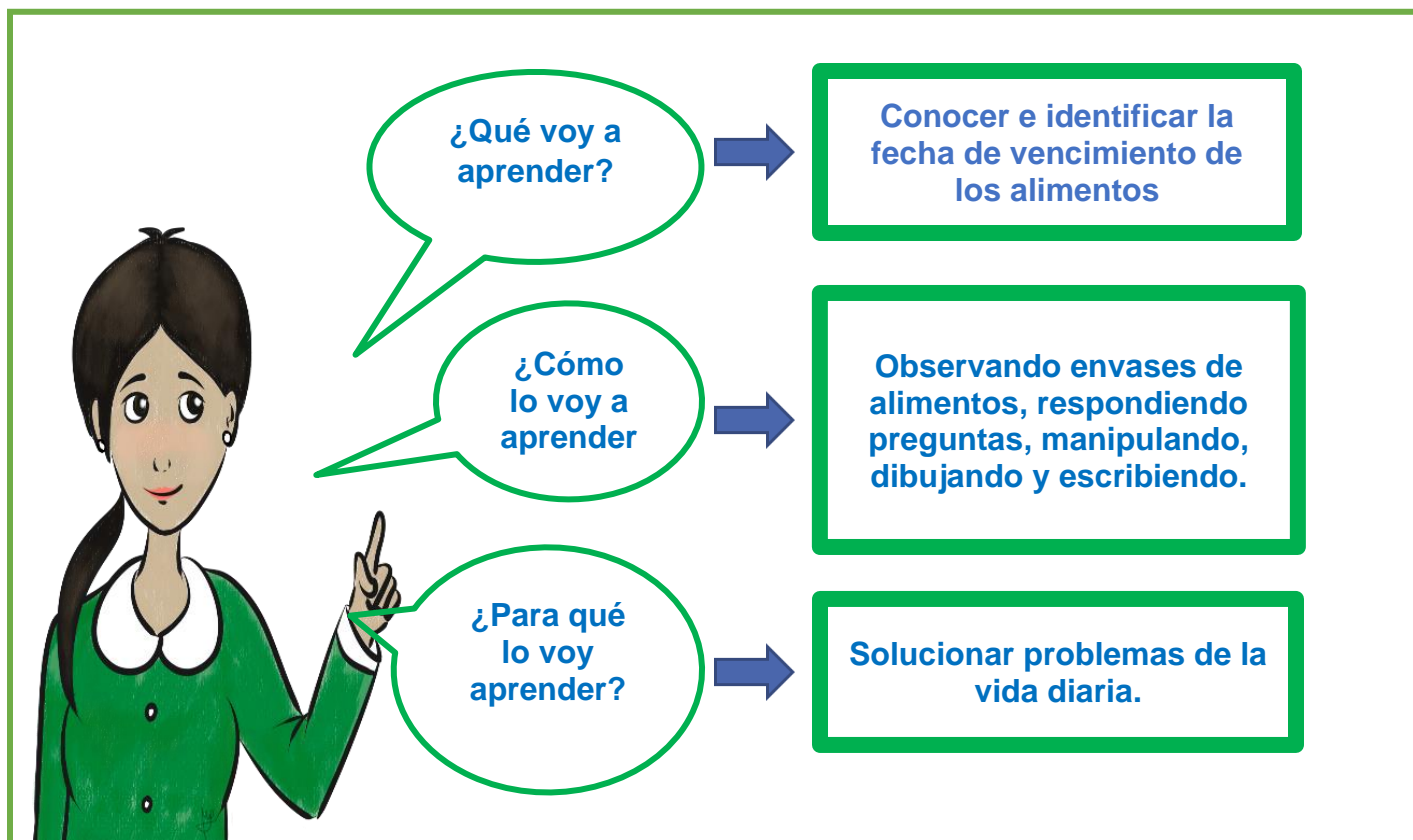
¿Qué voy a aprender?

Conocer e identificar la fecha de vencimiento de los alimentos

¿Cómo lo voy a aprender

Observando envases de alimentos, respondiendo preguntas, manipulando, dibujando y escribiendo.

¿Para qué lo voy aprender?

Solucionar problemas de la vida diaria.